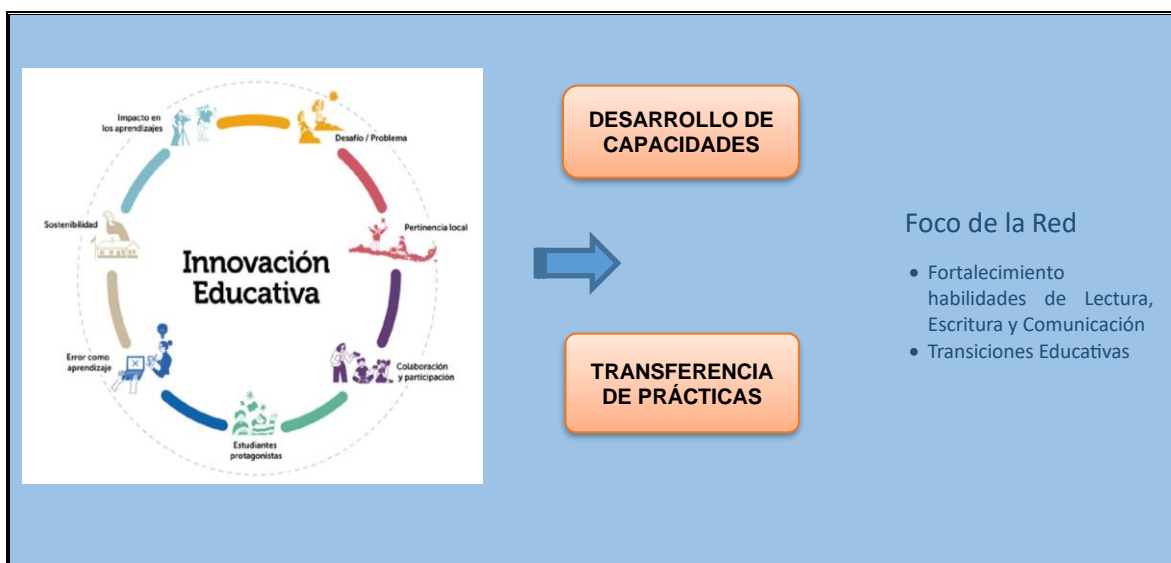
Impacto en los aprendizajes

Desafío / Problema

Pertinencia local

Sostenibilidad

Innovación Educativa

Colaboración y participación

Error como aprendizaje

Estudiantes protagonistas

DESARROLLO DE CAPACIDADES

TRANSFERENCIA DE PRÁCTICAS

Foco de la Red

- Fortalecimiento habilidades de Lectura, Escritura y Comunicación
- Transiciones Educativas